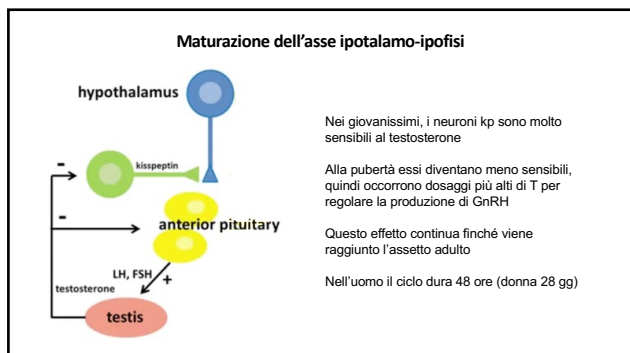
Maturazione dell’asse ipotalamo-ipofisi

hypothalamus

kisspeptin

-

-

anterior pituitary

LH, FSH

+

testosterone

testis

Nei giovanissimi, i neuroni kp sono molto sensibili al testosterone

Alla pubertà essi diventano meno sensibili, quindi occorrono dosaggi più alti di T per regolare la produzione di GnRH

Questo effetto continua finché viene raggiunto l’assetto adulto

Nell’uomo il ciclo dura 48 ore (donna 28 gg)